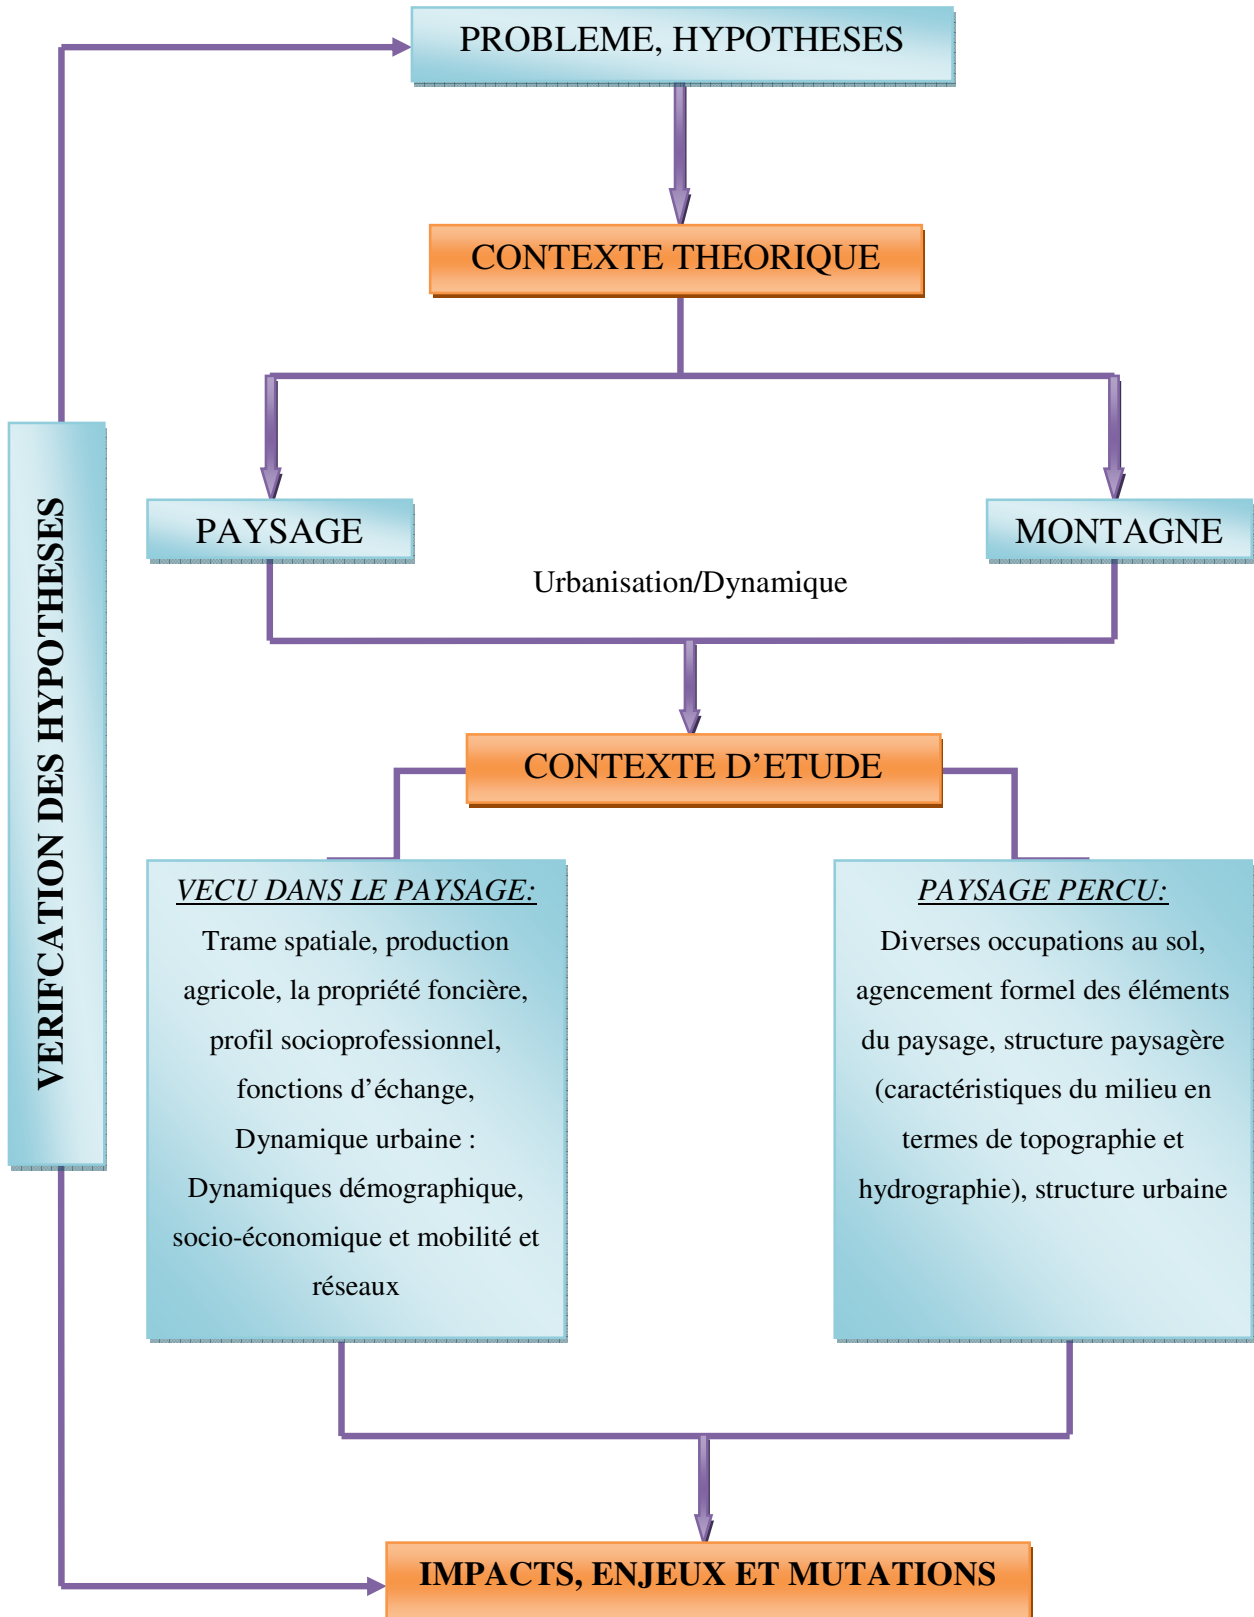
PROBLEME, HYPOTHESES

CONTEXTE THEORIQUE

VERIFCATION DES HYPOTHESES

PAYSAGE

MONTAGNE

Urbanisation/Dynamique

CONTEXTE D'ETUDE

VECU DANS LE PAYSAGE:
Trame spatiale, production agricole, la propriété foncière, profil socioprofessionnel, fonctions d'échange, Dynamique urbaine : Dynamiques démographique, socio-économique et mobilité et réseaux

PAYSAGE PERCU:
Diverses occupations au sol, agencement formel des éléments du paysage, structure paysagère (caractéristiques du milieu en termes de topographie et hydrographie), structure urbaine

IMPACTS, ENJEUX ET MUTATIONS